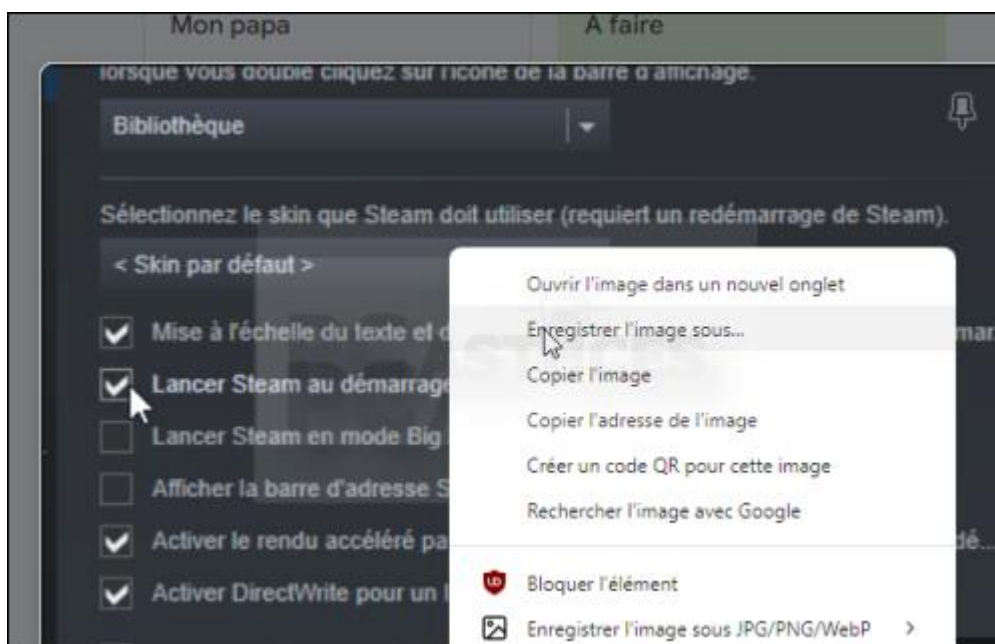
Mon papa

À faire

lorsque vous double cliquez sur l'icône de la barre d'affichage.

Bibliothèque

Sélectionnez le skin que Steam doit utiliser (requiert un redémarrage de Steam).

< Skin par défaut >

Mise à l'échelle du texte et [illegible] mar

Lancer Steam au démarrage

Lancer Steam en mode Big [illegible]

Afficher la barre d'adresse S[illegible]

Activer le rendu accéléré pa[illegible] dé...

Activer DirectWrite pour un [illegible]

Ouvrir l'image dans un nouvel onglet

Enregistrer l'image sous...

Copier l'image

Copier l'adresse de l'image

Créer un code QR pour cette image

Rechercher l'image avec Google

Bloquer l'élément

Enregistrer l'image sous JPG/PNG/WebP >